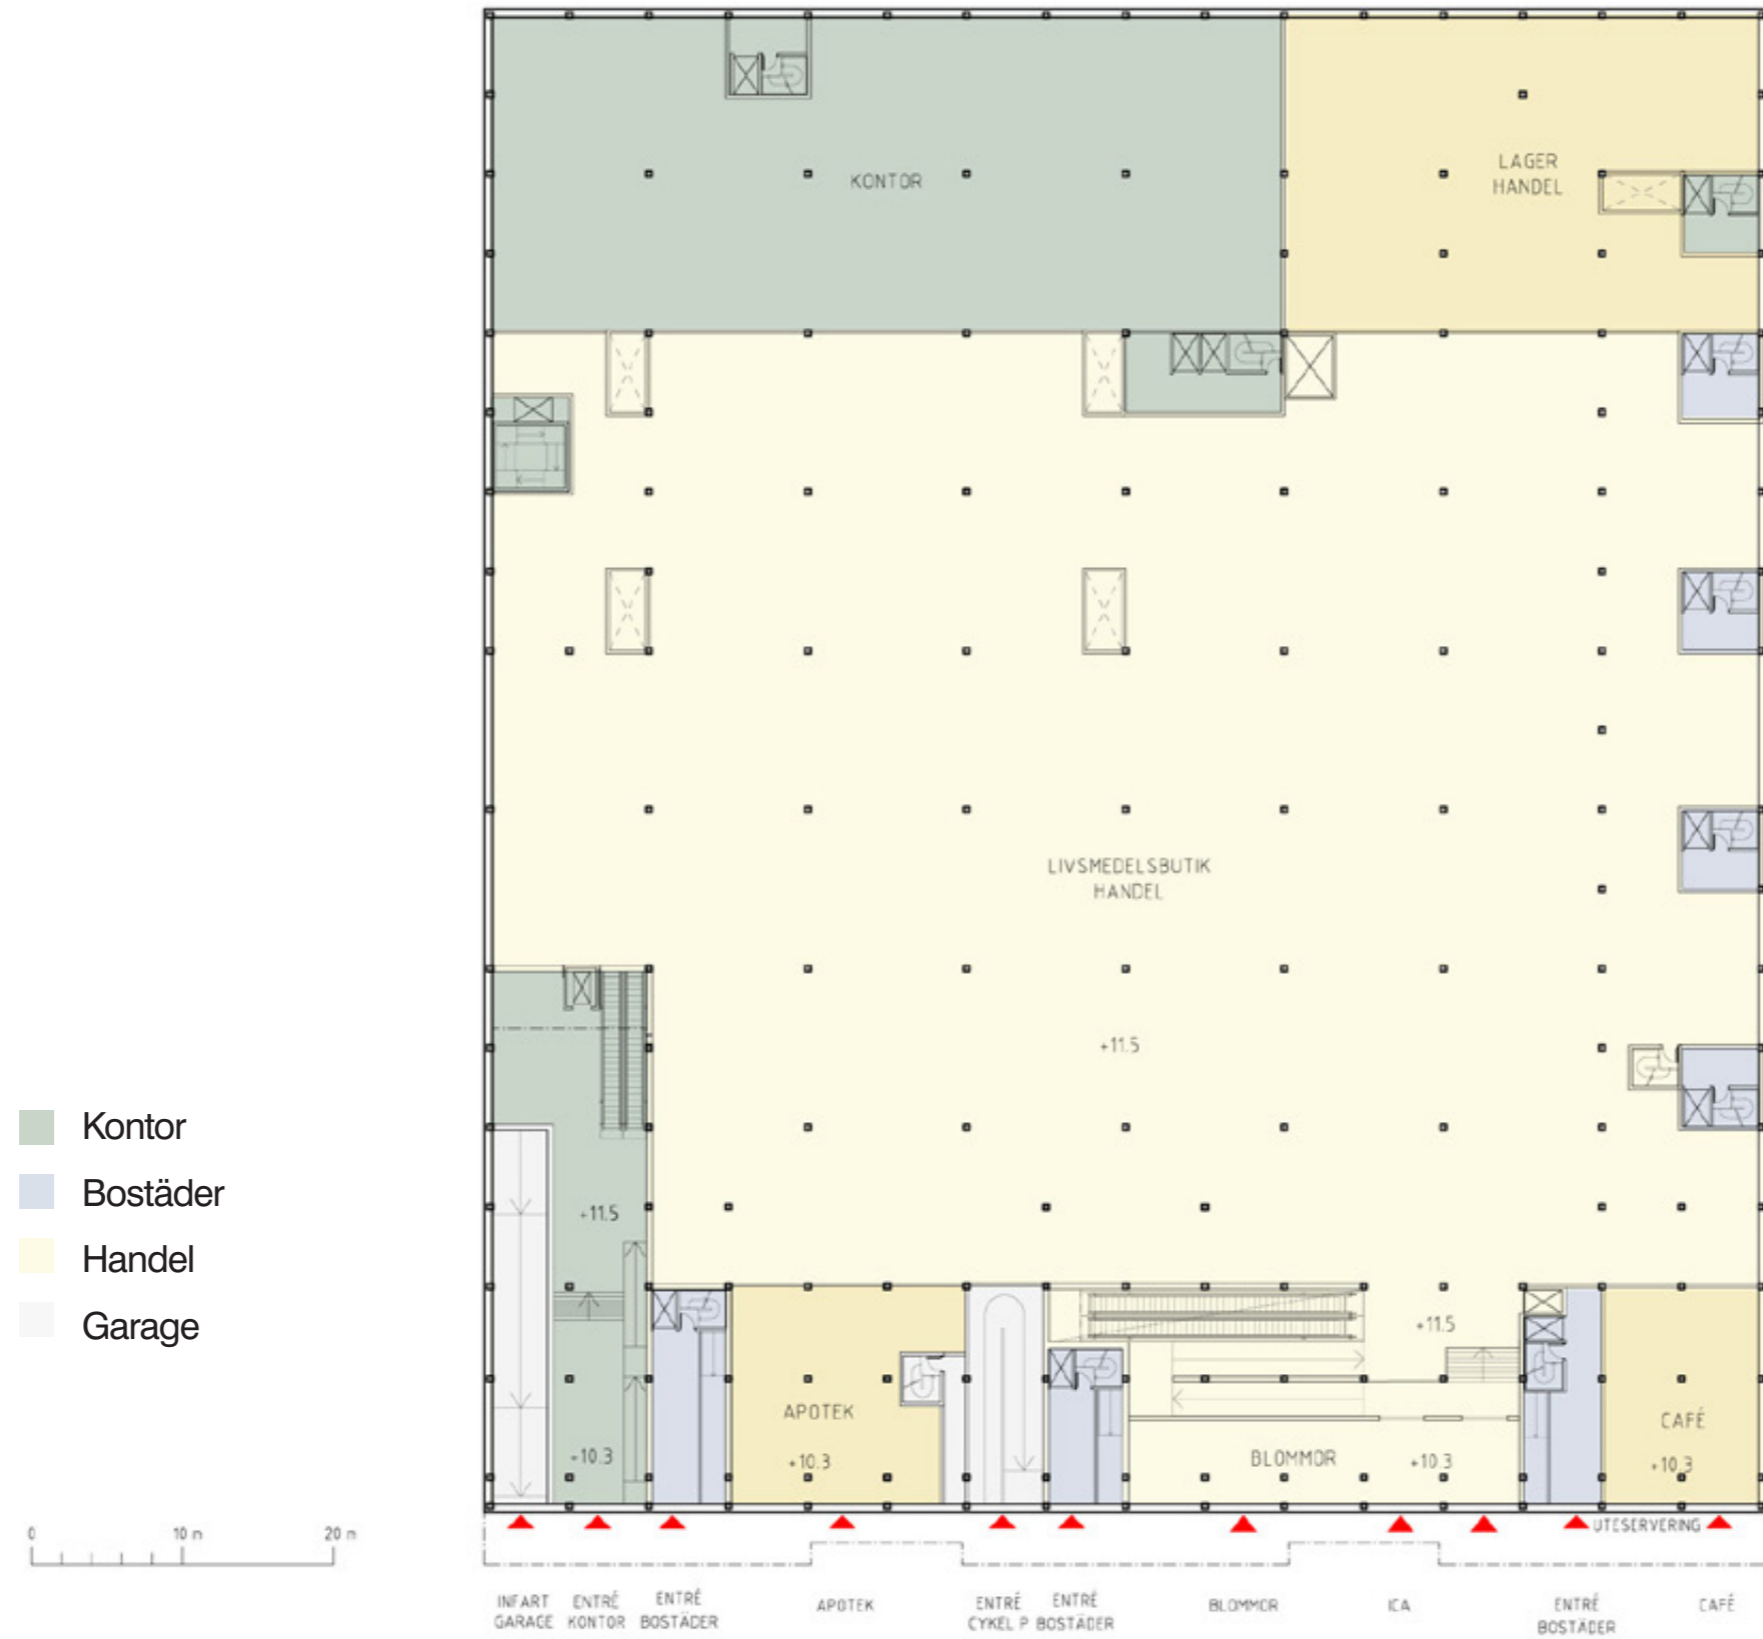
KONTOR

LAGER
HANDEL

LIVSMEDELSBUTIK
HANDEL

+11.5

+11.5

+11.5

+10.3

APOTEK

+10.3

BLOMMOR

+10.3

CAFÉ

+10.3

UTESERVERING

Kontor

Bostäder

Handel

Garage

0 10 m 20 m

INFART GARAGE

ENTRÉ KONTOR

ENTRÉ BOSTÄDER

APOTEK

ENTRÉ CYKEL P

ENTRÉ BOSTÄDER

BLOMMOR

ICA

ENTRÉ BOSTÄDER

CAFÉ